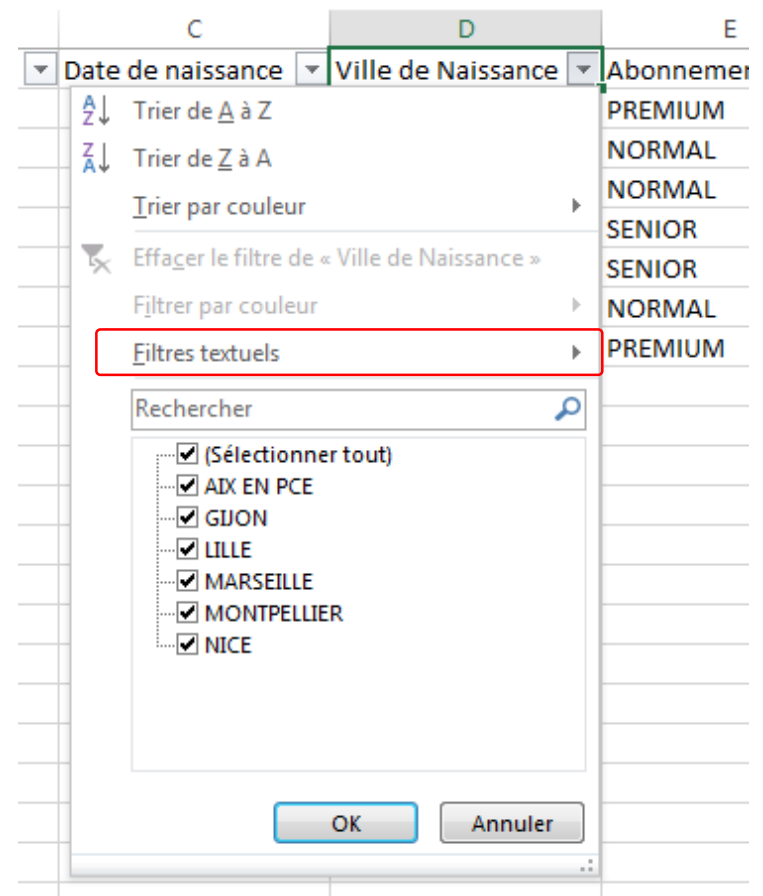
C D E

Date de naissance | Ville de Naissance | Abonnemen

Trier de A à Z
Trier de Z à A
Trier par couleur
Effacer le filtre de « Ville de Naissance »
Filtrer par couleur
Filtres textuels

Rechercher

(Sélectionner tout)
AIX EN PCE
GIJON
LILLE
MARSEILLE
MONTPELLIER
NICE

OK
Annuler

PREMIUM
NORMAL
NORMAL
SENIOR
SENIOR
NORMAL
PREMIUM